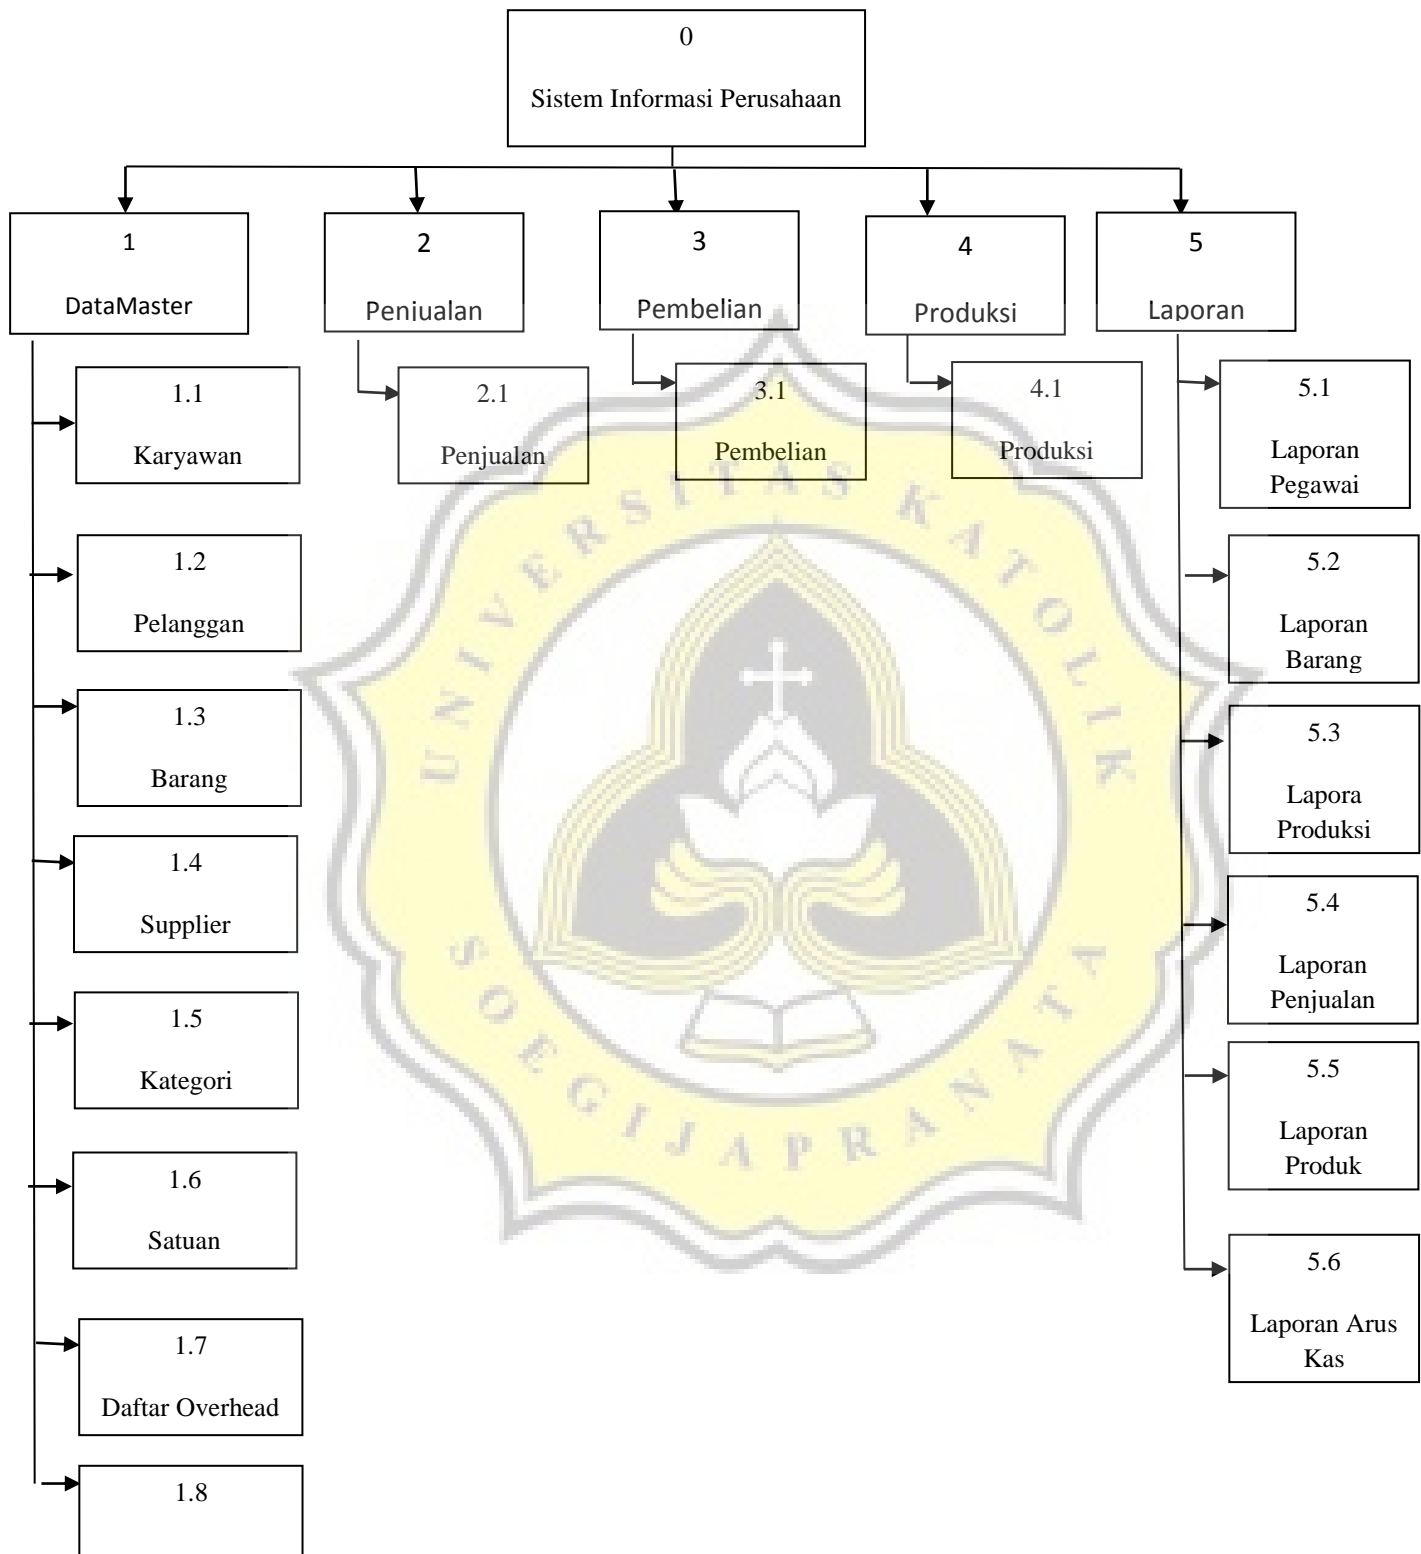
0

Sistem Informasi Perusahaan

1

DataMaster

2

Penjualan

3

Pembelian

4

Produksi

5

Laporan

1.1

Karyawan

1.2

Pelanggan

1.3

Barang

1.4

Supplier

1.5

Kategori

1.6

Satuan

1.7

Daftar Overhead

1.8

2.1

Penjualan

3.1

Pembelian

4.1

Produksi

5.1

Laporan Pegawai

5.2

Laporan Barang

5.3

Lapora Produksi

5.4

Laporan Penjualan

5.5

Laporan Produk

5.6

Laporan Arus Kas

UNIVERSITAS KATOLIK SOEGIJAPRANATA